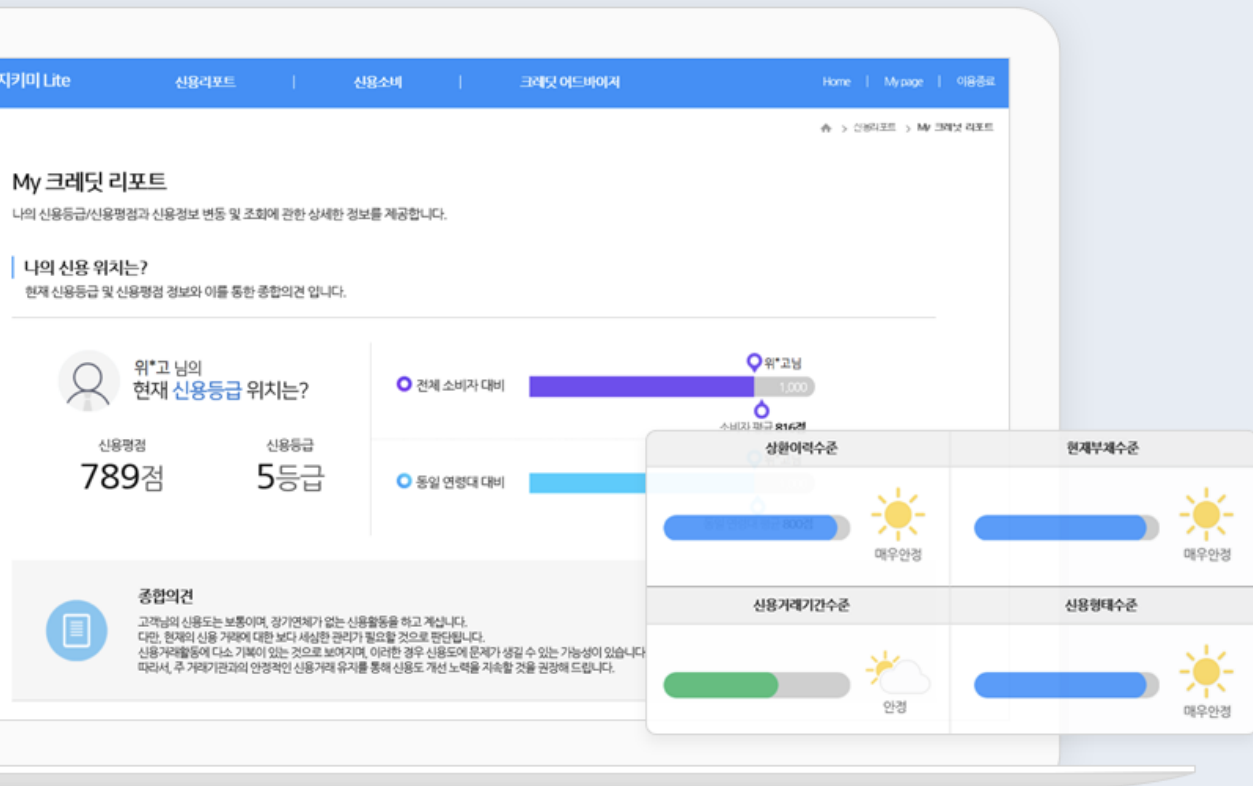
지키미 Lite

신용리포트 | 신용소비 | 크레딧 어드바이저

Home | My page | 이용종료

> 신용리포트 > My 크레딧 리포트

My 크레딧 리포트

나의 신용등급/신용평점과 신용정보 변동 및 조회에 관한 상세한 정보를 제공합니다.

나의 신용 위치는?

현재 신용등급 및 신용평점 정보와 이를 통한 종합의견 입니다.

위*고 님의 현재 신용등급 위치는?

신용평점
789점

신용등급
5등급

전체 소비자 대비

위*고님

1,000

소비자 평균 816점

동일 연령대 대비

동일 연령대 평균 800점

종합의견

고객님의 신용도는 보통이며, 장기연체가 없는 신용활동을 하고 계십니다.
다만, 현재의 신용 거래에 대한 보다 세심한 관리가 필요할 것으로 판단됩니다.
신용거래활동에 다소 기복이 있는 것으로 보여지며, 이러한 경우 신용도에 문제가 생길 수 있는 가능성이 있습니다
따라서, 주 거래기관과의 안정적인 신용거래 유지를 통해 신용도 개선 노력을 지속할 것을 권장해 드립니다.

상환이력수준

매우안정

현재부채수준

매우안정

신용거래기간수준

안정

신용형태수준

매우안정